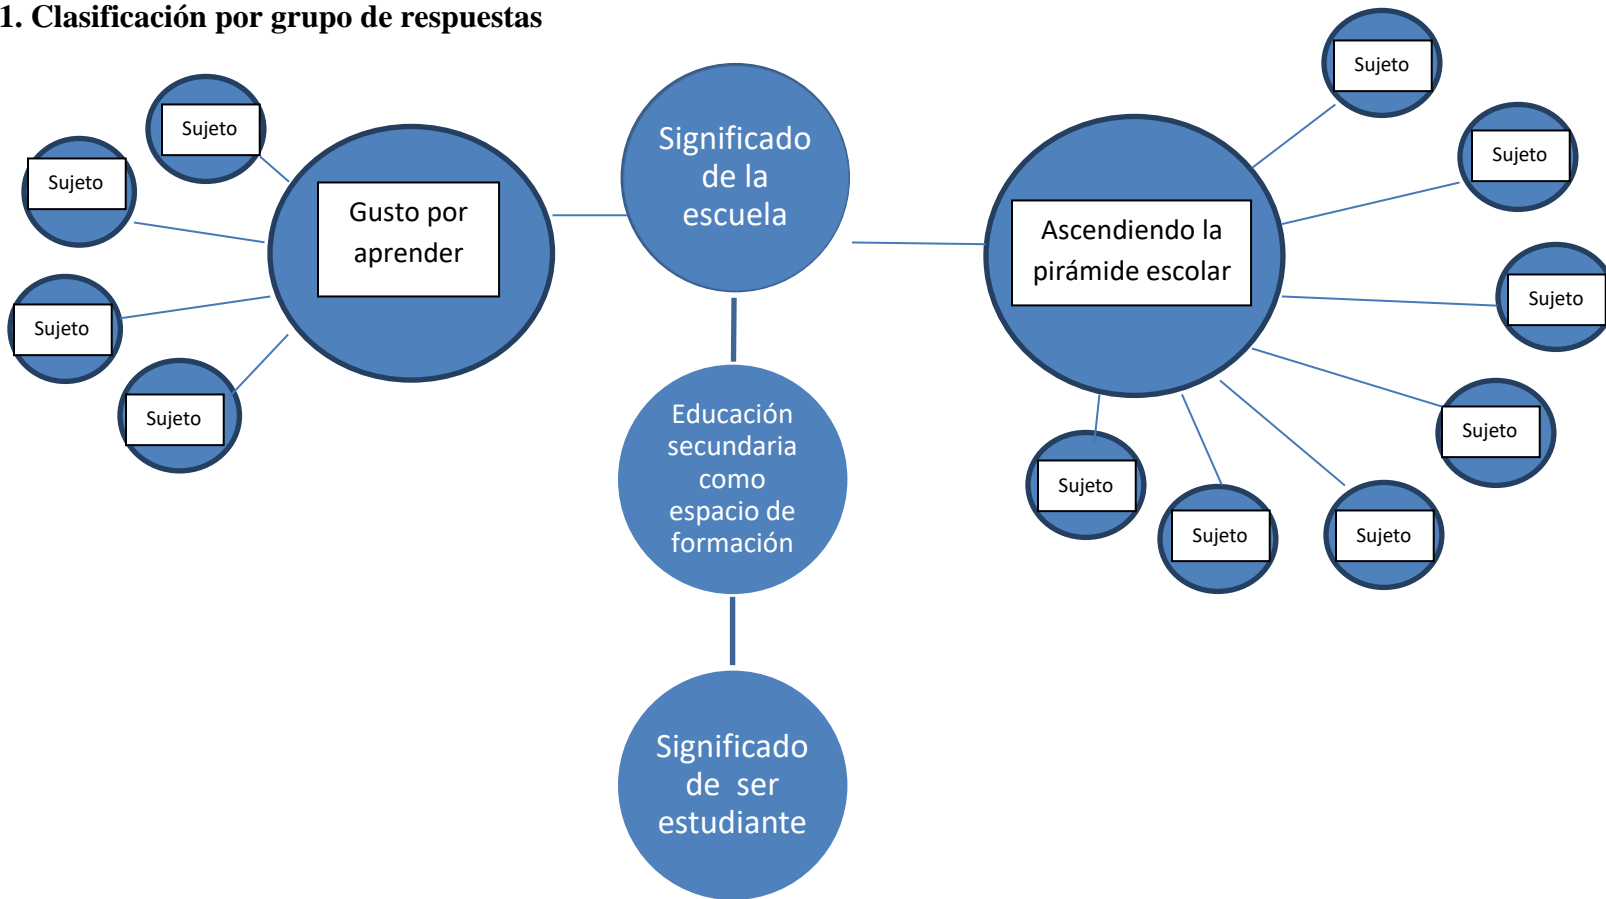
1. Clasificación por grupo de respuestas

Sujeto

Sujeto

Gusto por aprender

Sujeto

Sujeto

Significado de la escuela

Sujeto

Sujeto

Ascendiendo la pirámide escolar

Sujeto

Sujeto

Sujeto

Sujeto

Sujeto

Educación secundaria como espacio de formación

Significado de ser estudiante